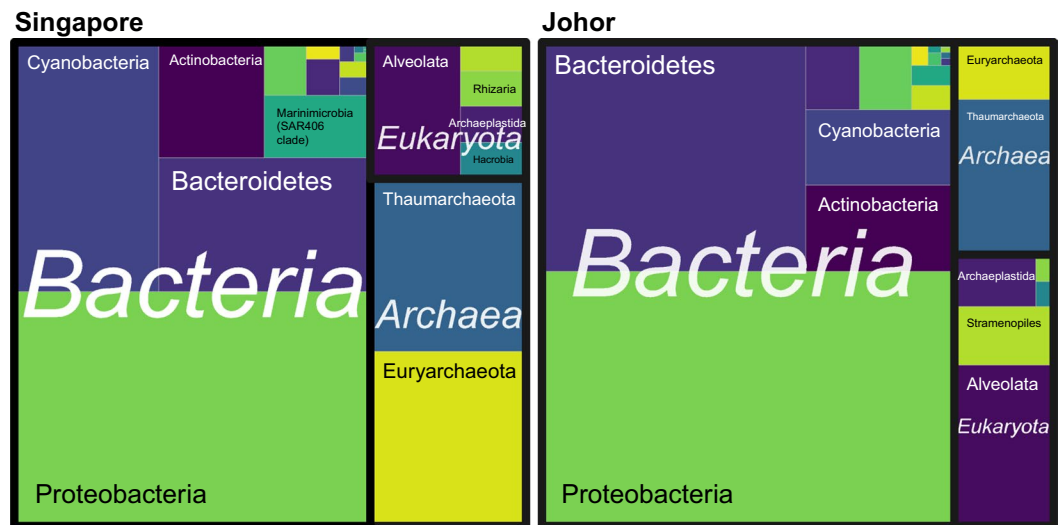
Singapore

Cyanobacteria
Actinobacteria
Marinimicrobia (SAR406 clade)
Bacteroidetes
Bacteria
Proteobacteria

Alveolata
Rhizaria
Archaeplastida
Eukaryota
Hacrobia

Thaumarchaeota
Archaea
Euryarchaeota

Johor

Bacteroidetes
Cyanobacteria
Actinobacteria
Bacteria
Proteobacteria

Euryarchaeota
Thaumarchaeota
Archaea

Archaeplastida
Stramenopiles
Alveolata
Eukaryota